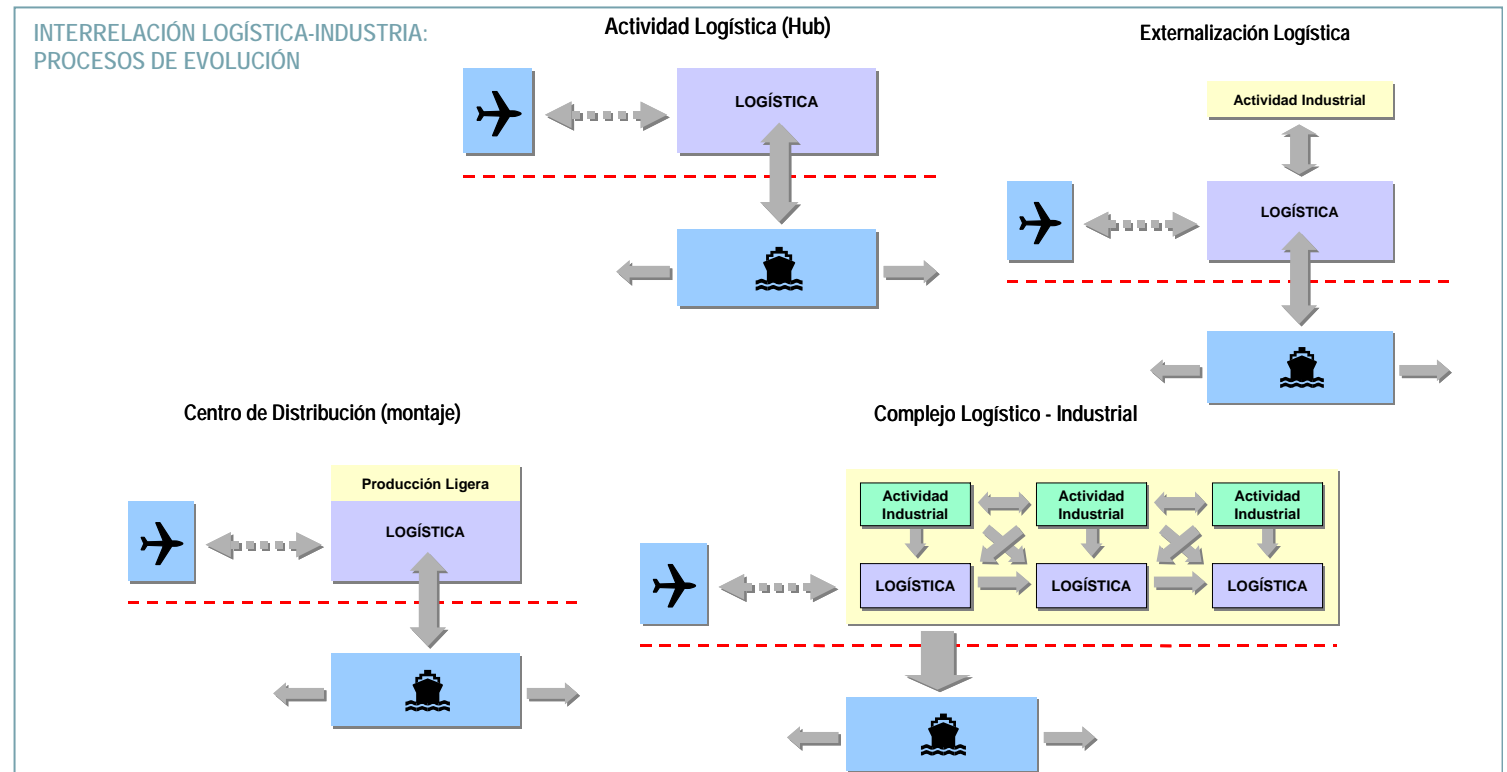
INTERRELACIÓN LOGÍSTICA-INDUSTRIA: PROCESOS DE EVOLUCIÓN

Actividad Logística (Hub)

LOGÍSTICA

Externalización Logística

Actividad Industrial

LOGÍSTICA

Centro de Distribución (montaje)

Producción Ligera

LOGÍSTICA

Complejo Logístico - Industrial

Actividad Industrial

Actividad Industrial

Actividad Industrial

LOGÍSTICA

LOGÍSTICA

LOGÍSTICA